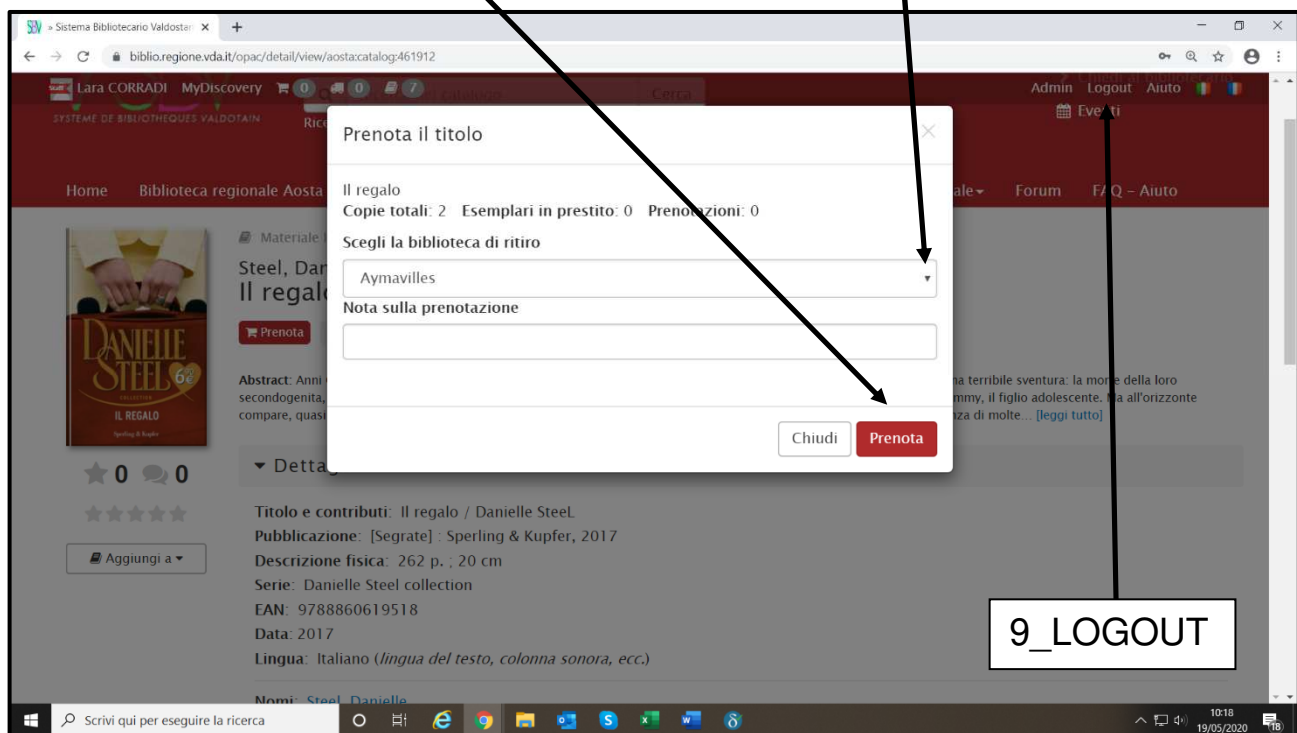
» Sistema Bibliotecario Valdostan ×

biblio.regione.vda.it/opac/detail/view/aosta:catalog:461912

Lara CORRADI MyDiscovery 0 0 7

SYSTEME DE BIBLIOTHEQUES VALDOTAIN

Cerca

Admin Logout Aiuto

Eventi

Home Biblioteca regionale Aosta

Forum FAQ – Aiuto

Prenota il titolo

Il regalo
Copie totali: 2 Esemplari in prestito: 0 Prenotazioni: 0

Scegli la biblioteca di ritiro

Aymavilles

Nota sulla prenotazione

Chiudi Prenota

Materiale

Steel, Dan
Il regalo

Prenota

DANIELLE STEEL
IL REGALO

Abstract: Anni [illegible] secondogenita, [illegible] compare, quasi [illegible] na terribile sventura: la morte della loro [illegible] mmy, il figlio adolescente. Ma all'orizzonte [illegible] nza di molte... [leggi tutto]

0 0

Aggiungi a

Dettagli

Titolo e contributi: Il regalo / Danielle SteeL
Pubblicazione: [Segrate] : Sperling & Kupfer, 2017
Descrizione fisica: 262 p. ; 20 cm
Serie: Danielle Steel collection
EAN: 9788860619518
Data: 2017
Lingua: Italiano (lingua del testo, colonna sonora, ecc.)

Nomi: Steel, Danielle

9_LOGOUT

Scrivi qui per eseguire la ricerca

10:18
19/05/2020